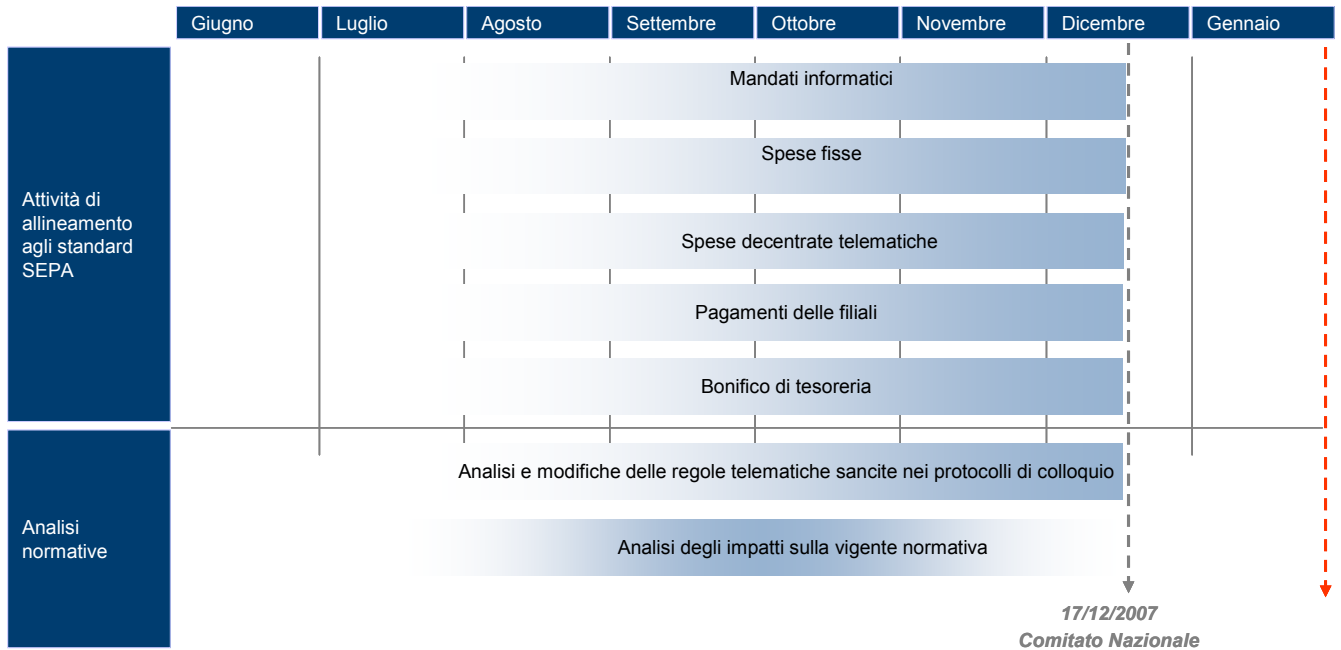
| Giugno | Luglio | Agosto | Settembre | Ottobre | Novembre | Dicembre | Gennaio |
|---|---|---|---|---|---|---|---|

Attività di allineamento agli standard SEPA

Mandati informatici

Spese fisse

Spese decentrate telematiche

Pagamenti delle filiali

Bonifico di tesoreria

Analisi normative

Analisi e modifiche delle regole telematiche sancite nei protocolli di colloquio

Analisi degli impatti sulla vigente normativa

17/12/2007
Comitato Nazionale